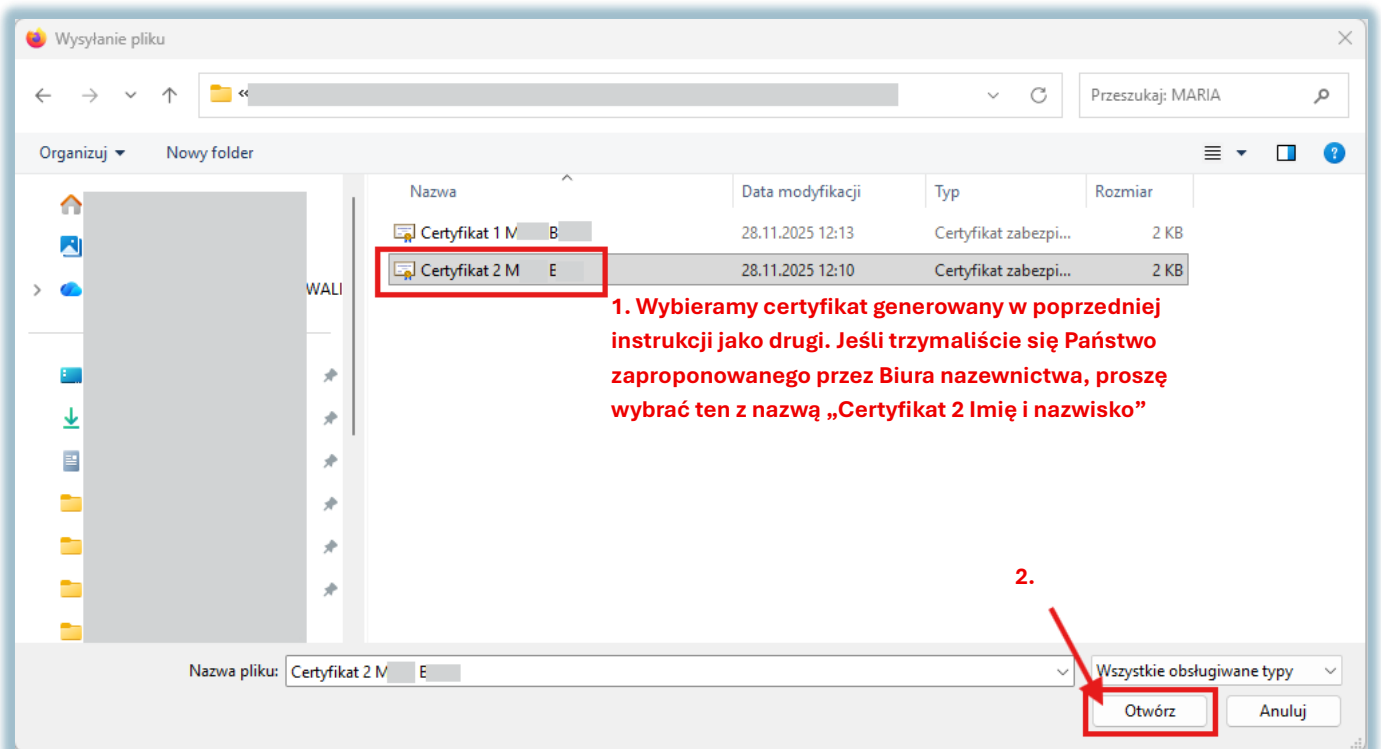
Wysyłanie pliku

«

Przeszukaj: MARIA

Organizuj ▾ Nowy folder

WALI

| Nazwa | Data modyfikacji | Typ | Rozmiar |
|---|---|---|---|
| Certyfikat 1 M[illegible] B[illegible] | 28.11.2025 12:13 | Certyfikat zabezpi... | 2 KB |
| Certyfikat 2 M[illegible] E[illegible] | 28.11.2025 12:10 | Certyfikat zabezpi... | 2 KB |

1. Wybieramy certyfikat generowany w poprzedniej instrukcji jako drugi. Jeśli trzymaliście się Państwo zaproponowanego przez Biura nazewnictwa, proszę wybrać ten z nazwą „Certyfikat 2 Imię i nazwisko"

2.

Nazwa pliku: Certyfikat 2 M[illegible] E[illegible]

Wszystkie obsługiwane typy

Otwórz

Anuluj